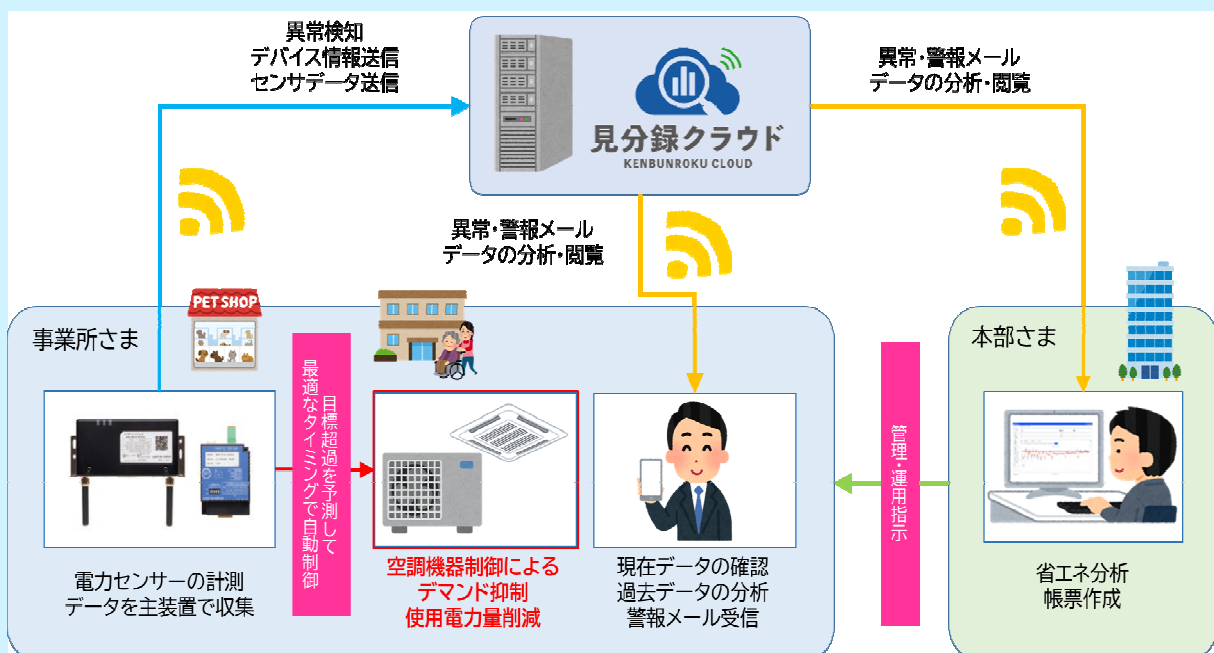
異常検知
デバイス情報送信
センサデータ送信

見分録クラウド
KENBUNROKU CLOUD

異常・警報メール
データの分析・閲覧

異常・警報メール
データの分析・閲覧

PET SHOP

事業所さま

目標超過を予測して
最適なタイミングで自動制御

電力センサーの計測
データを主装置で収集

空調機器制御による
デマンド抑制
使用電力量削減

現在データの確認
過去データの分析
警報メール受信

管理・運用指示

本部さま

省エネ分析
帳票作成